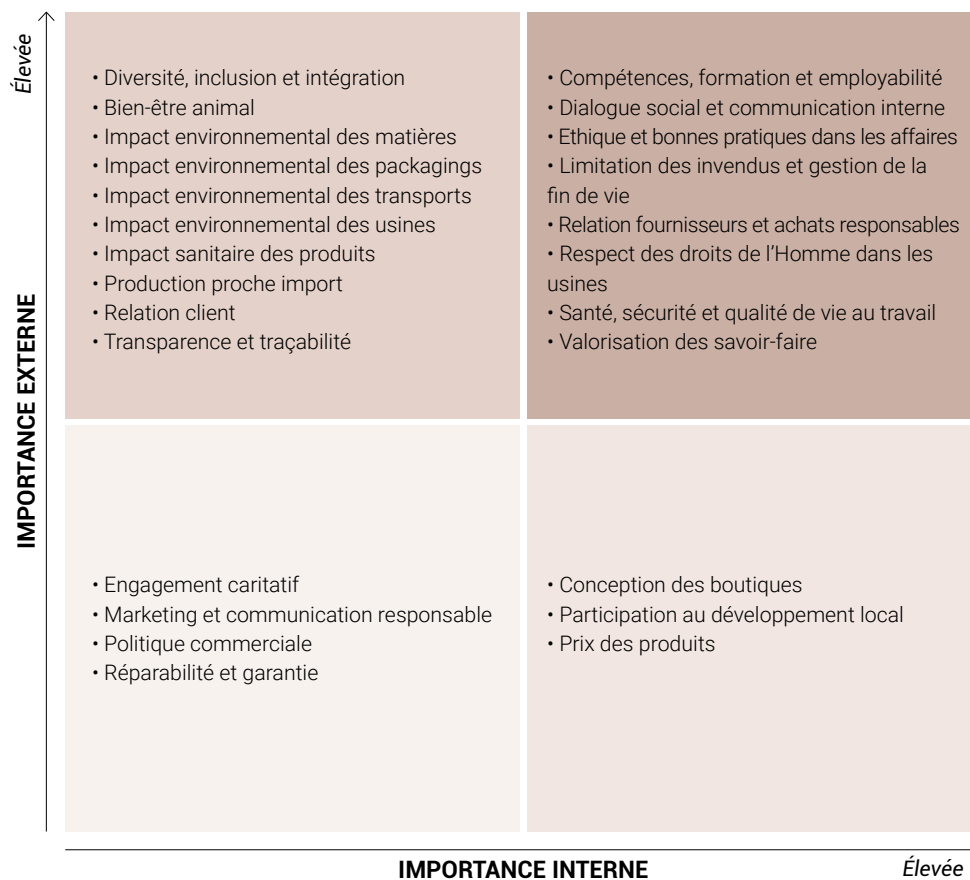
Élevée

IMPORTANCE EXTERNE

• Diversité, inclusion et intégration
• Bien-être animal
• Impact environnemental des matières
• Impact environnemental des packagings
• Impact environnemental des transports
• Impact environnemental des usines
• Impact sanitaire des produits
• Production proche import
• Relation client
• Transparence et traçabilité

• Compétences, formation et employabilité
• Dialogue social et communication interne
• Ethique et bonnes pratiques dans les affaires
• Limitation des invendus et gestion de la fin de vie
• Relation fournisseurs et achats responsables
• Respect des droits de l'Homme dans les usines
• Santé, sécurité et qualité de vie au travail
• Valorisation des savoir-faire

• Engagement caritatif
• Marketing et communication responsable
• Politique commerciale
• Réparabilité et garantie

• Conception des boutiques
• Participation au développement local
• Prix des produits

IMPORTANCE INTERNE

Élevée